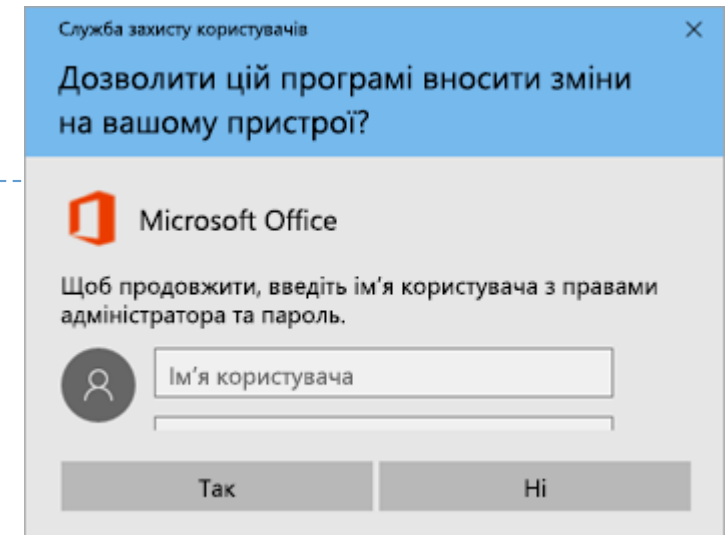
Служба захисту користувачів

×

Дозволити цій програмі вносити зміни на вашому пристрої?

Microsoft Office

Щоб продовжити, введіть ім’я користувача з правами адміністратора та пароль.

Ім’я користувача

Так

Ні